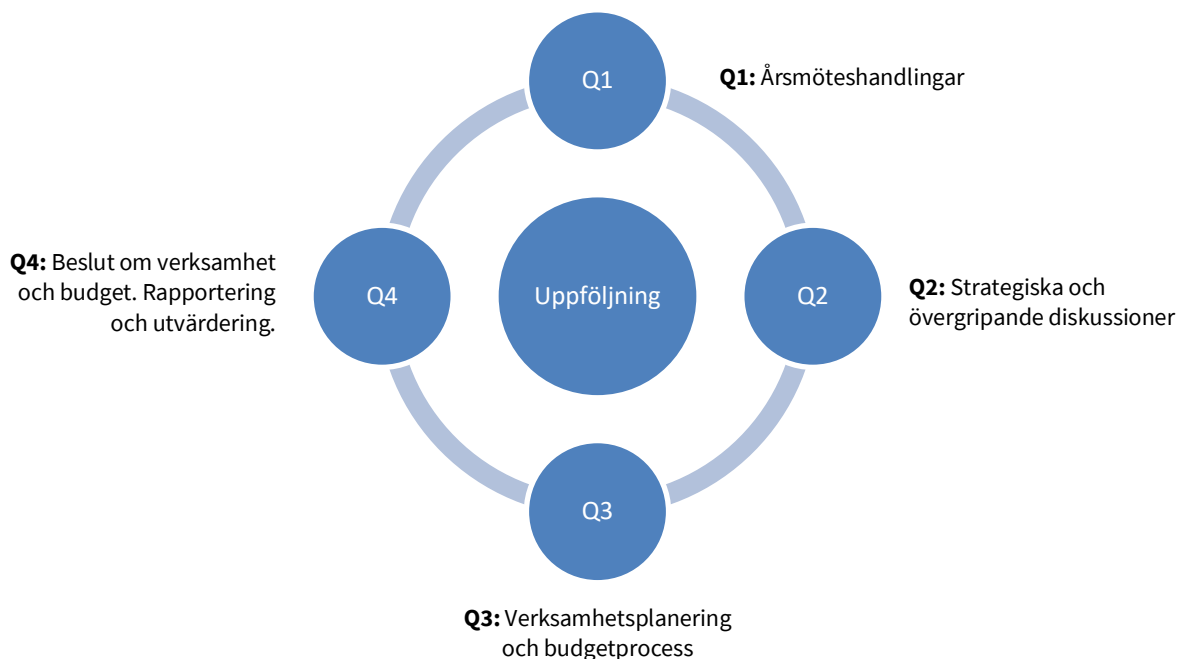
Q1

**Q1:** Årsmöteshandlingar

**Q4:** Beslut om verksamhet och budget. Rapportering och utvärdering.

Q4

Uppföljning

Q2

**Q2:** Strategiska och övergripande diskussioner

Q3

**Q3:** Verksamhetsplanering och budgetprocess